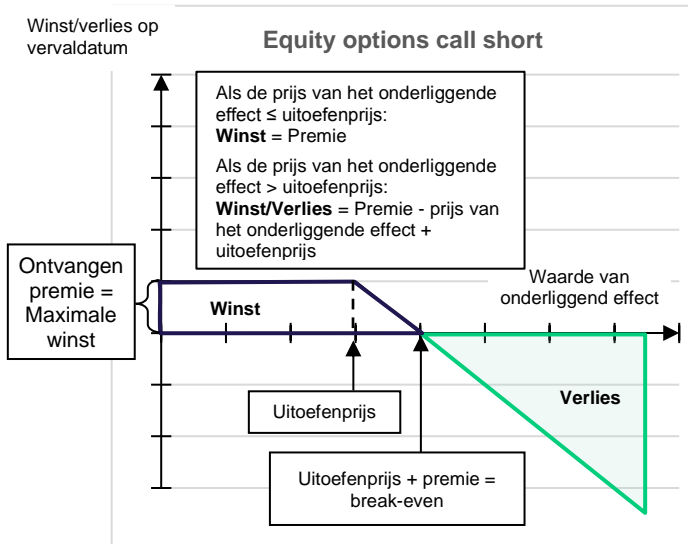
Winst/verlies op vervaldatum

Equity options call short

Als de prijs van het onderliggende effect ≤ uitoefenprijs:
**Winst** = Premie

Als de prijs van het onderliggende effect > uitoefenprijs:
**Winst/Verlies** = Premie - prijs van het onderliggende effect + uitoefenprijs

Ontvangen premie = Maximale winst

Winst

Waarde van onderliggend effect

Verlies

Uitoefenprijs

Uitoefenprijs + premie = break-even